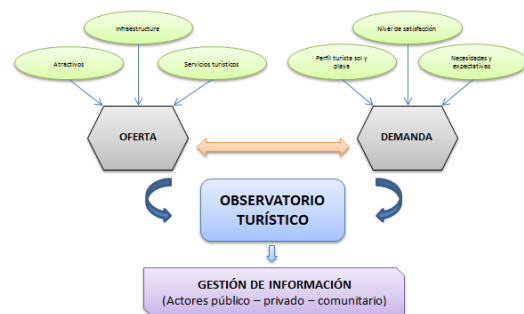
Infraestructura

Atractivos

Servicios turísticos

Nivel de satisfacción

Perfil turista sol y playa

Necesidades y expectativas

OFERTA

DEMANDA

OBSERVATORIO TURÍSTICO

GESTIÓN DE INFORMACIÓN
(Actores público – privado – comunitario)